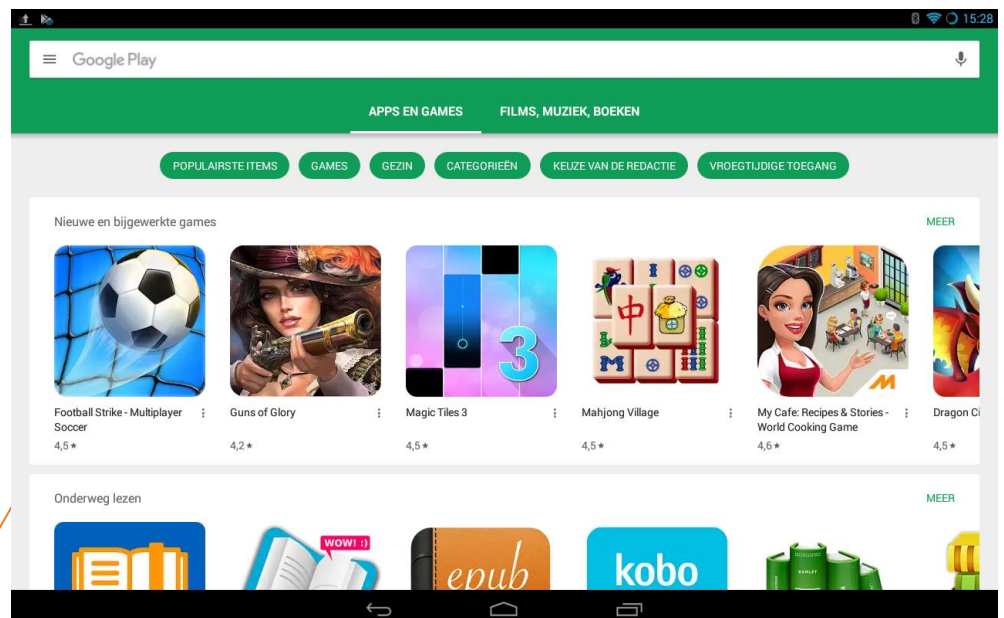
15:28

Google Play

APPS EN GAMES
FILMS, MUZIEK, BOEKEN

POPULAIRSTE ITEMS
GAMES
GEZIN
CATEGORIEËN
KEUZE VAN DE REDACTIE
VROEGTIJDIGE TOEGANG

Nieuwe en bijgewerkte games
MEER

Football Strike - Multiplayer Soccer
4,5 ★

Guns of Glory
4,2 ★

Magic Tiles 3
4,5 ★

Mahjong Village
4,5 ★

My Cafe: Recipes & Stories - World Cooking Game
4,6 ★

Dragon Ci
4,5 ★

Onderweg lezen
MEER

WOW! :)
epub
kobo